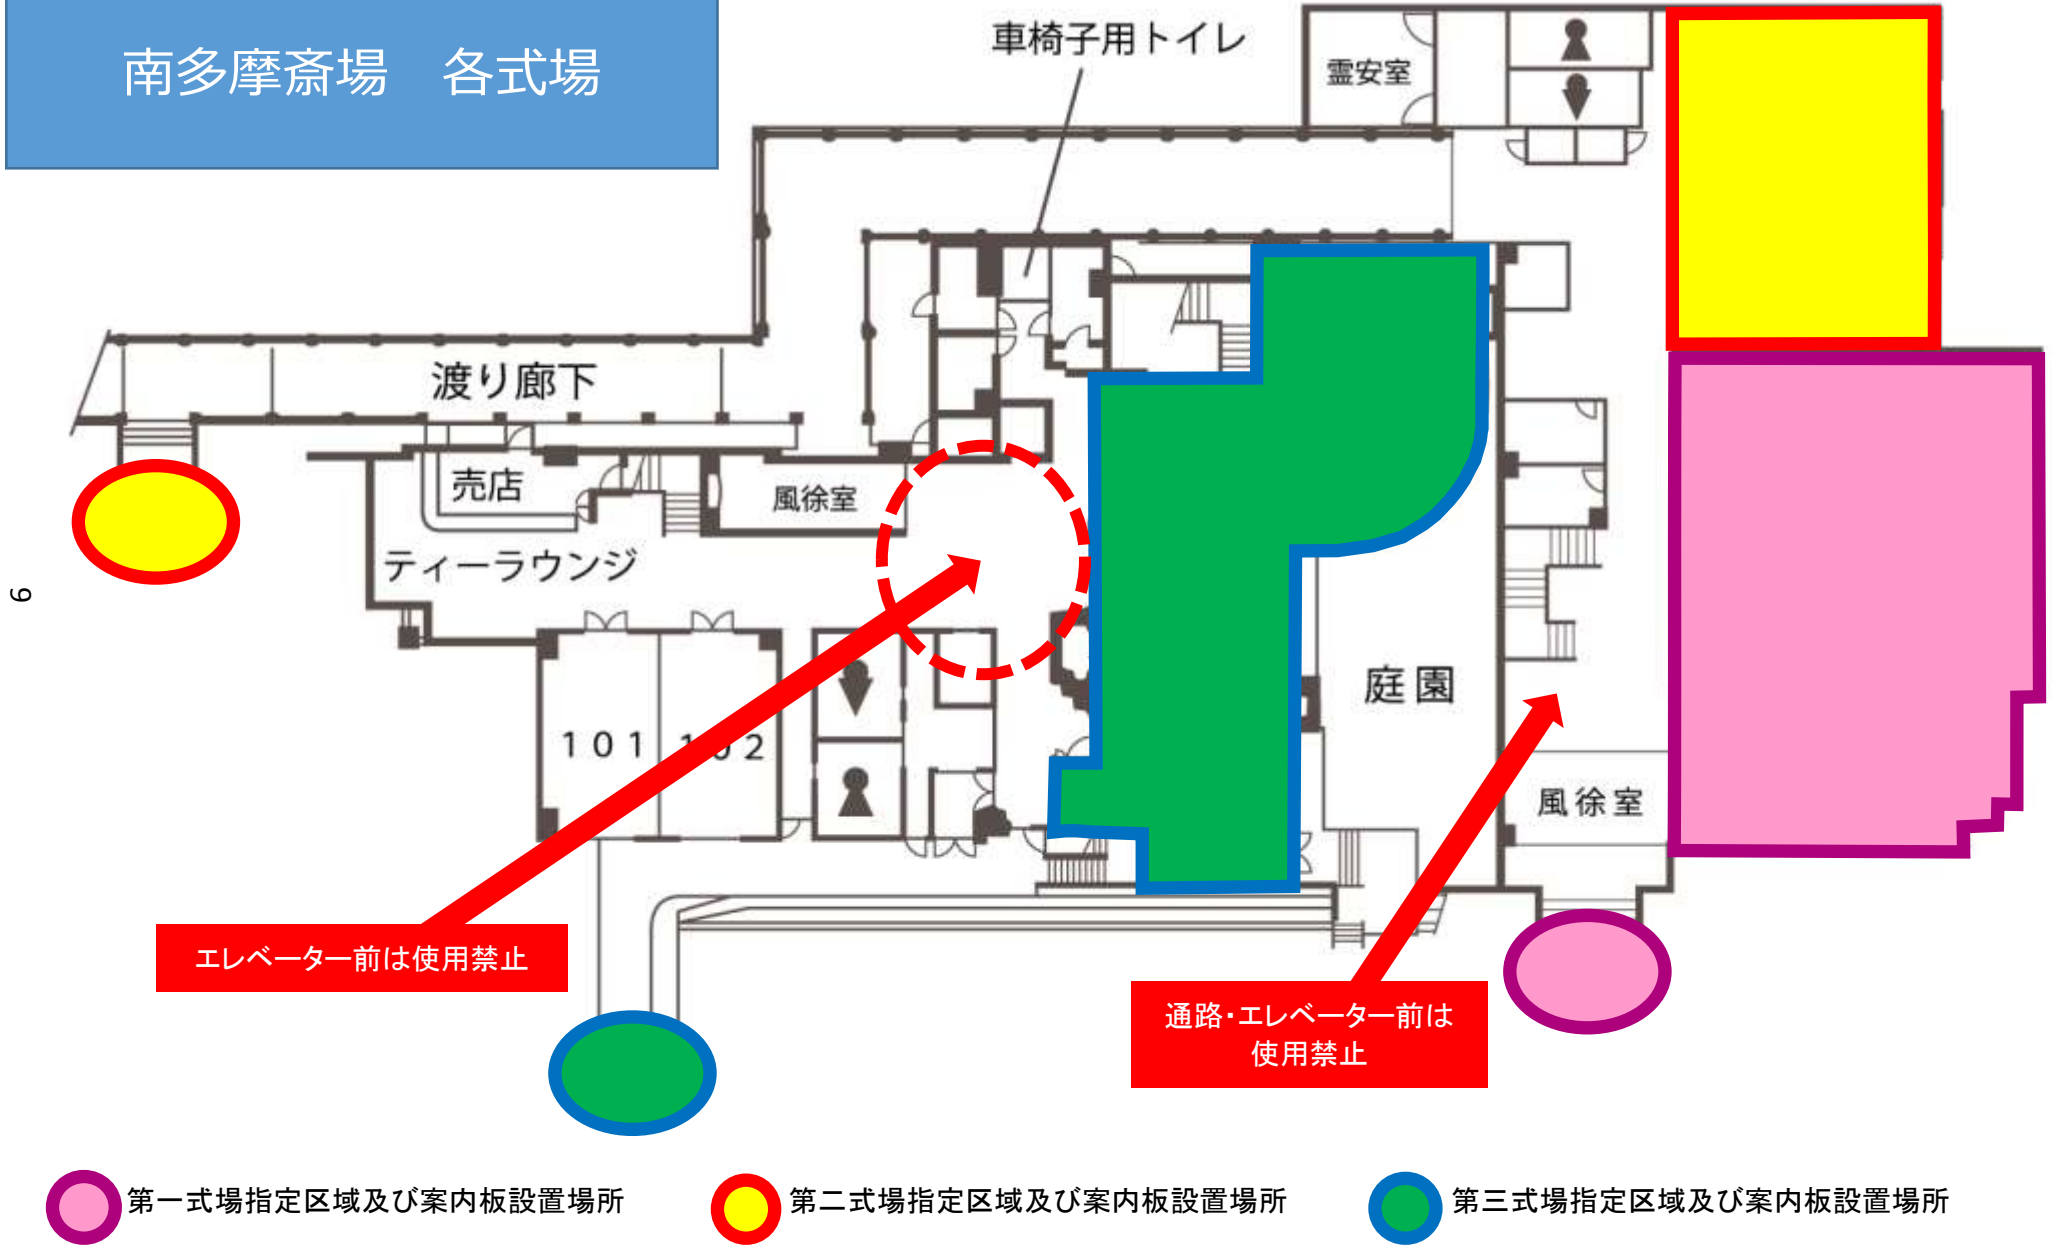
南多摩斎場　各式場

車椅子用トイレ

霊安室

渡り廊下

売店

風徐室

ティーラウンジ

101

102

庭園

風徐室

9

エレベーター前は使用禁止

通路・エレベーター前は使用禁止

第一式場指定区域及び案内板設置場所

第二式場指定区域及び案内板設置場所

第三式場指定区域及び案内板設置場所